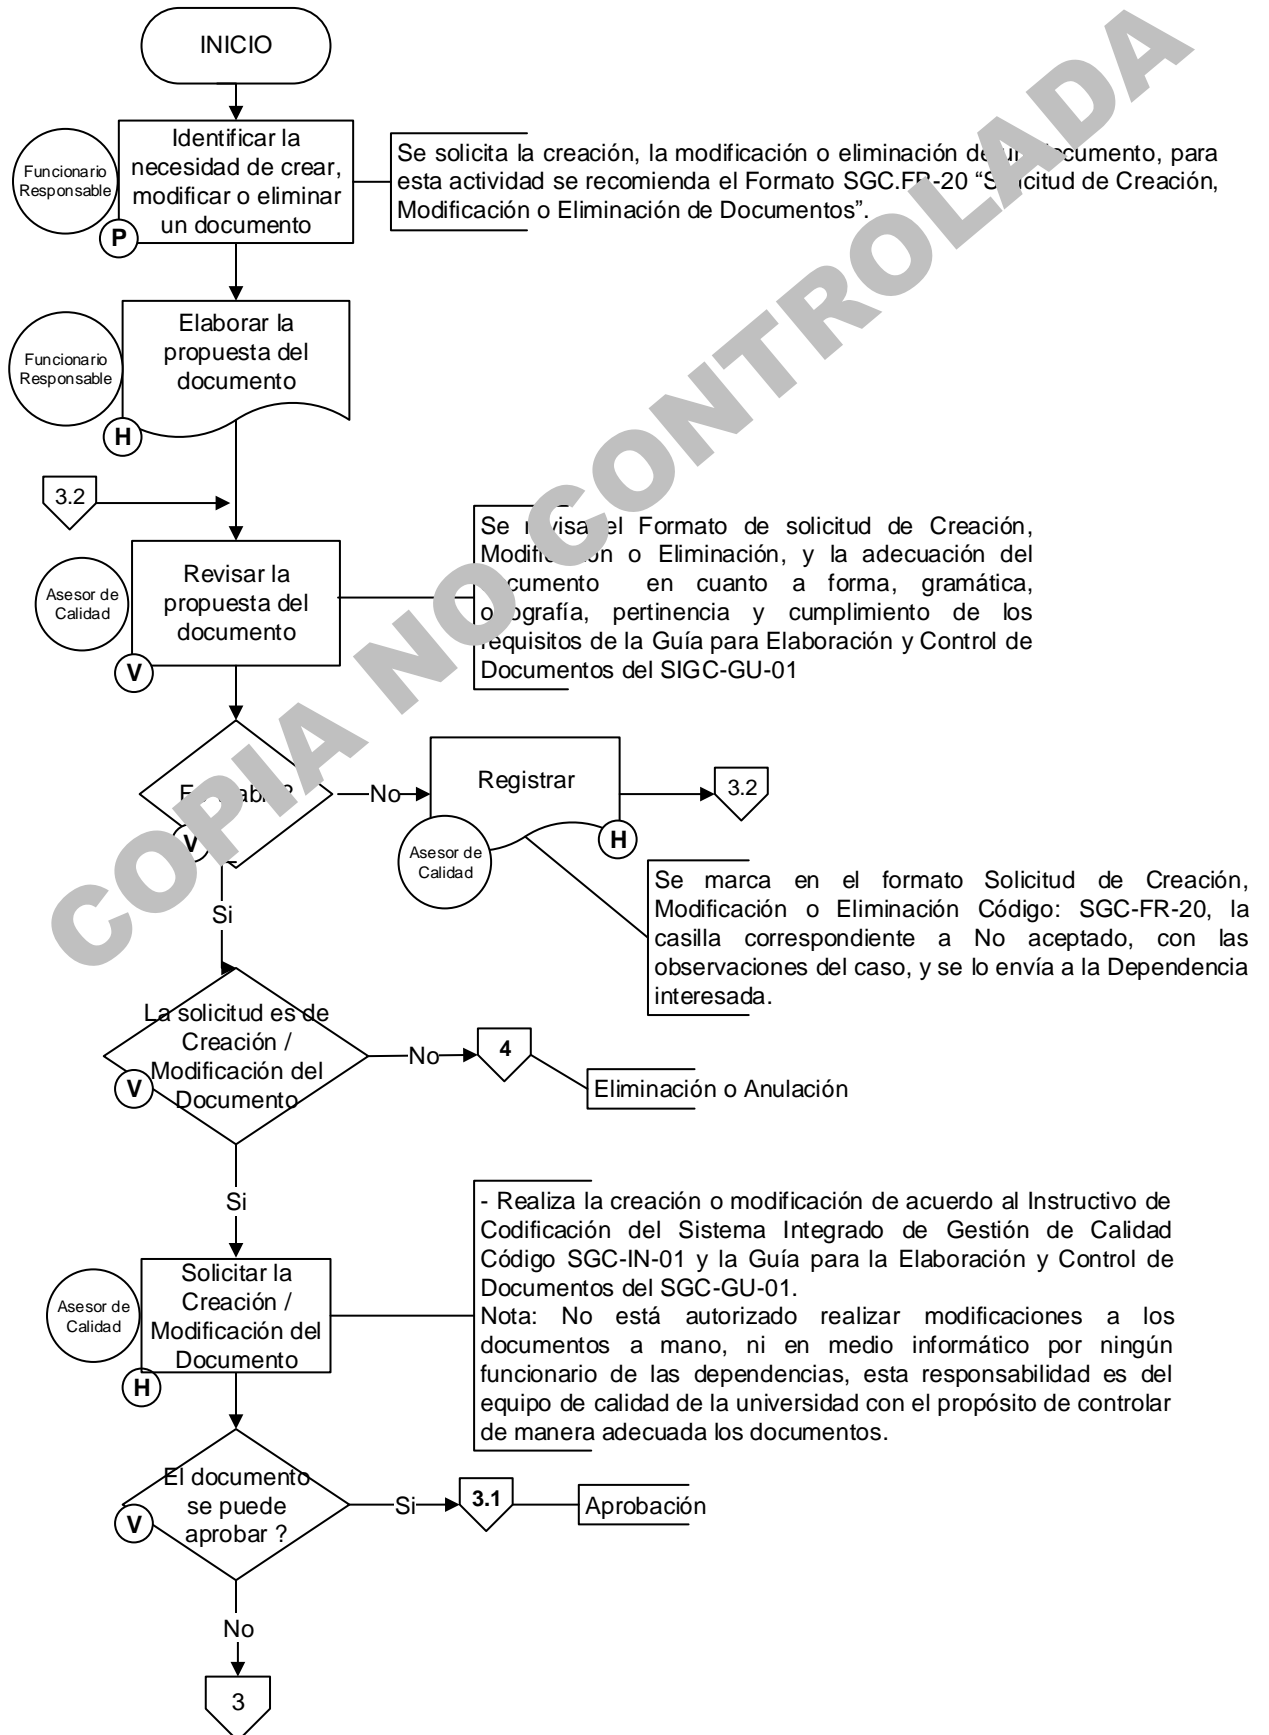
INICIO

Funcionario Responsable

Identificar la necesidad de crear, modificar o eliminar un documento

P

Se solicita la creación, la modificación o eliminación de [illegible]cumento, para esta actividad se recomienda el Formato SGC.FR-20 "S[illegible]citud de Creación, Modificación o Eliminación de Documentos".

Funcionario Responsable

Elaborar la propuesta del documento

H

3.2

Asesor de Calidad

Revisar la propuesta del documento

V

Se r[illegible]visa el Formato de solicitud de Creación, Modific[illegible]on o Eliminación, y la adecuación del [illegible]ocumento en cuanto a forma, gramática, o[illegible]ografía, pertinencia y cumplimiento de los requisitos de la Guía para Elaboración y Control de Documentos del SIGC-GU-01

E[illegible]ab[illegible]?

V

No

Registrar

Asesor de Calidad

H

3.2

Se marca en el formato Solicitud de Creación, Modificación o Eliminación Código: SGC-FR-20, la casilla correspondiente a No aceptado, con las observaciones del caso, y se lo envía a la Dependencia interesada.

Si

La solicitud es de Creación / Modificación del Documento

V

No

4

Eliminación o Anulación

Si

Asesor de Calidad

Solicitar la Creación / Modificación del Documento

H

- Realiza la creación o modificación de acuerdo al Instructivo de Codificación del Sistema Integrado de Gestión de Calidad Código SGC-IN-01 y la Guía para la Elaboración y Control de Documentos del SGC-GU-01.
Nota: No está autorizado realizar modificaciones a los documentos a mano, ni en medio informático por ningún funcionario de las dependencias, esta responsabilidad es del equipo de calidad de la universidad con el propósito de controlar de manera adecuada los documentos.

El documento se puede aprobar ?

V

Si

3.1

Aprobación

No

3

COPIA NO CONTROLADA